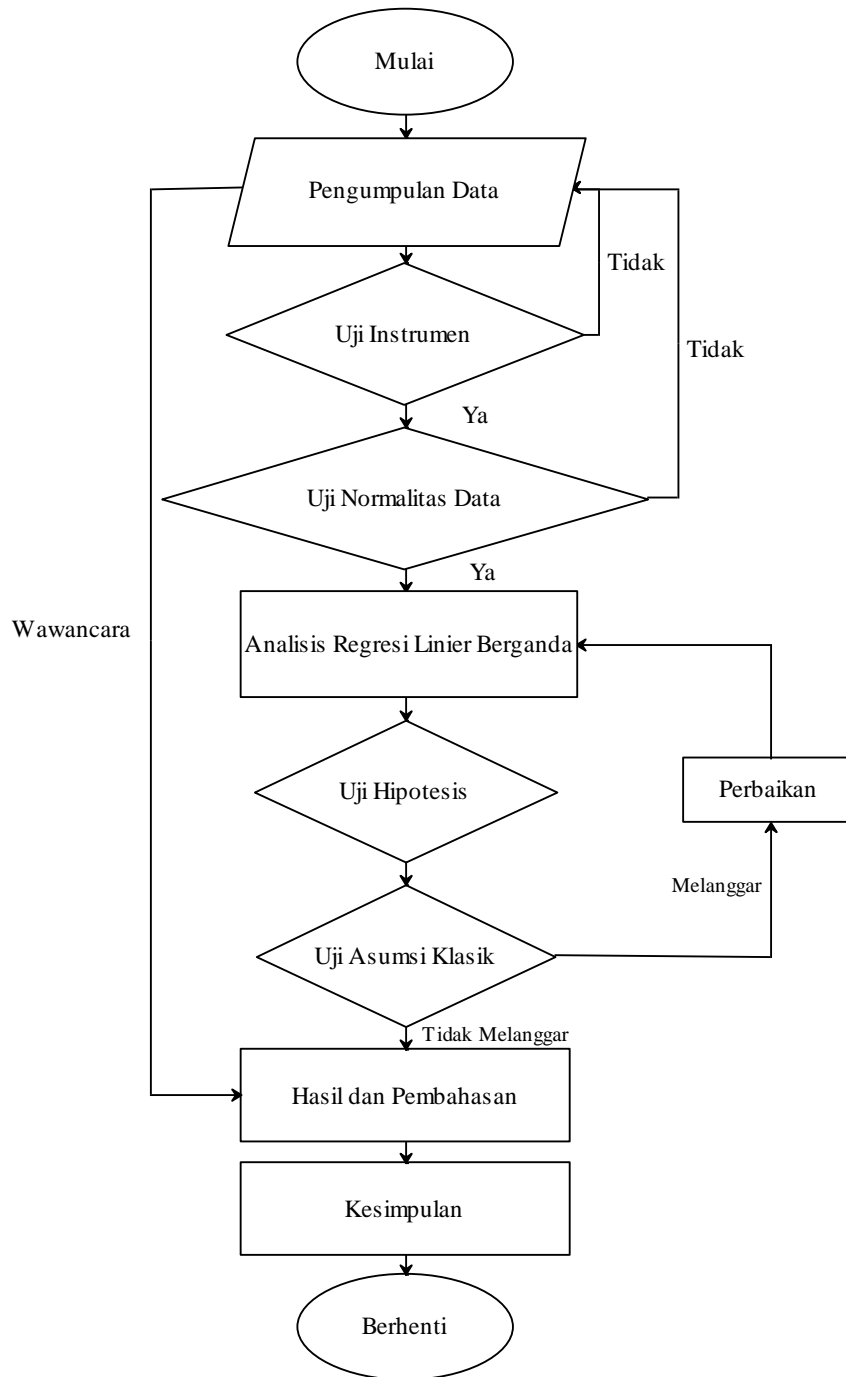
Mulai

Pengumpulan Data

Tidak

Uji Instrumen

Tidak

Ya

Uji Normalitas Data

Ya

Wawancara

Analisis Regresi Linier Berganda

Uji Hipotesis

Perbaikan

Melanggar

Uji Asumsi Klasik

Tidak Melanggar

Hasil dan Pembahasan

Kesimpulan

Berhenti